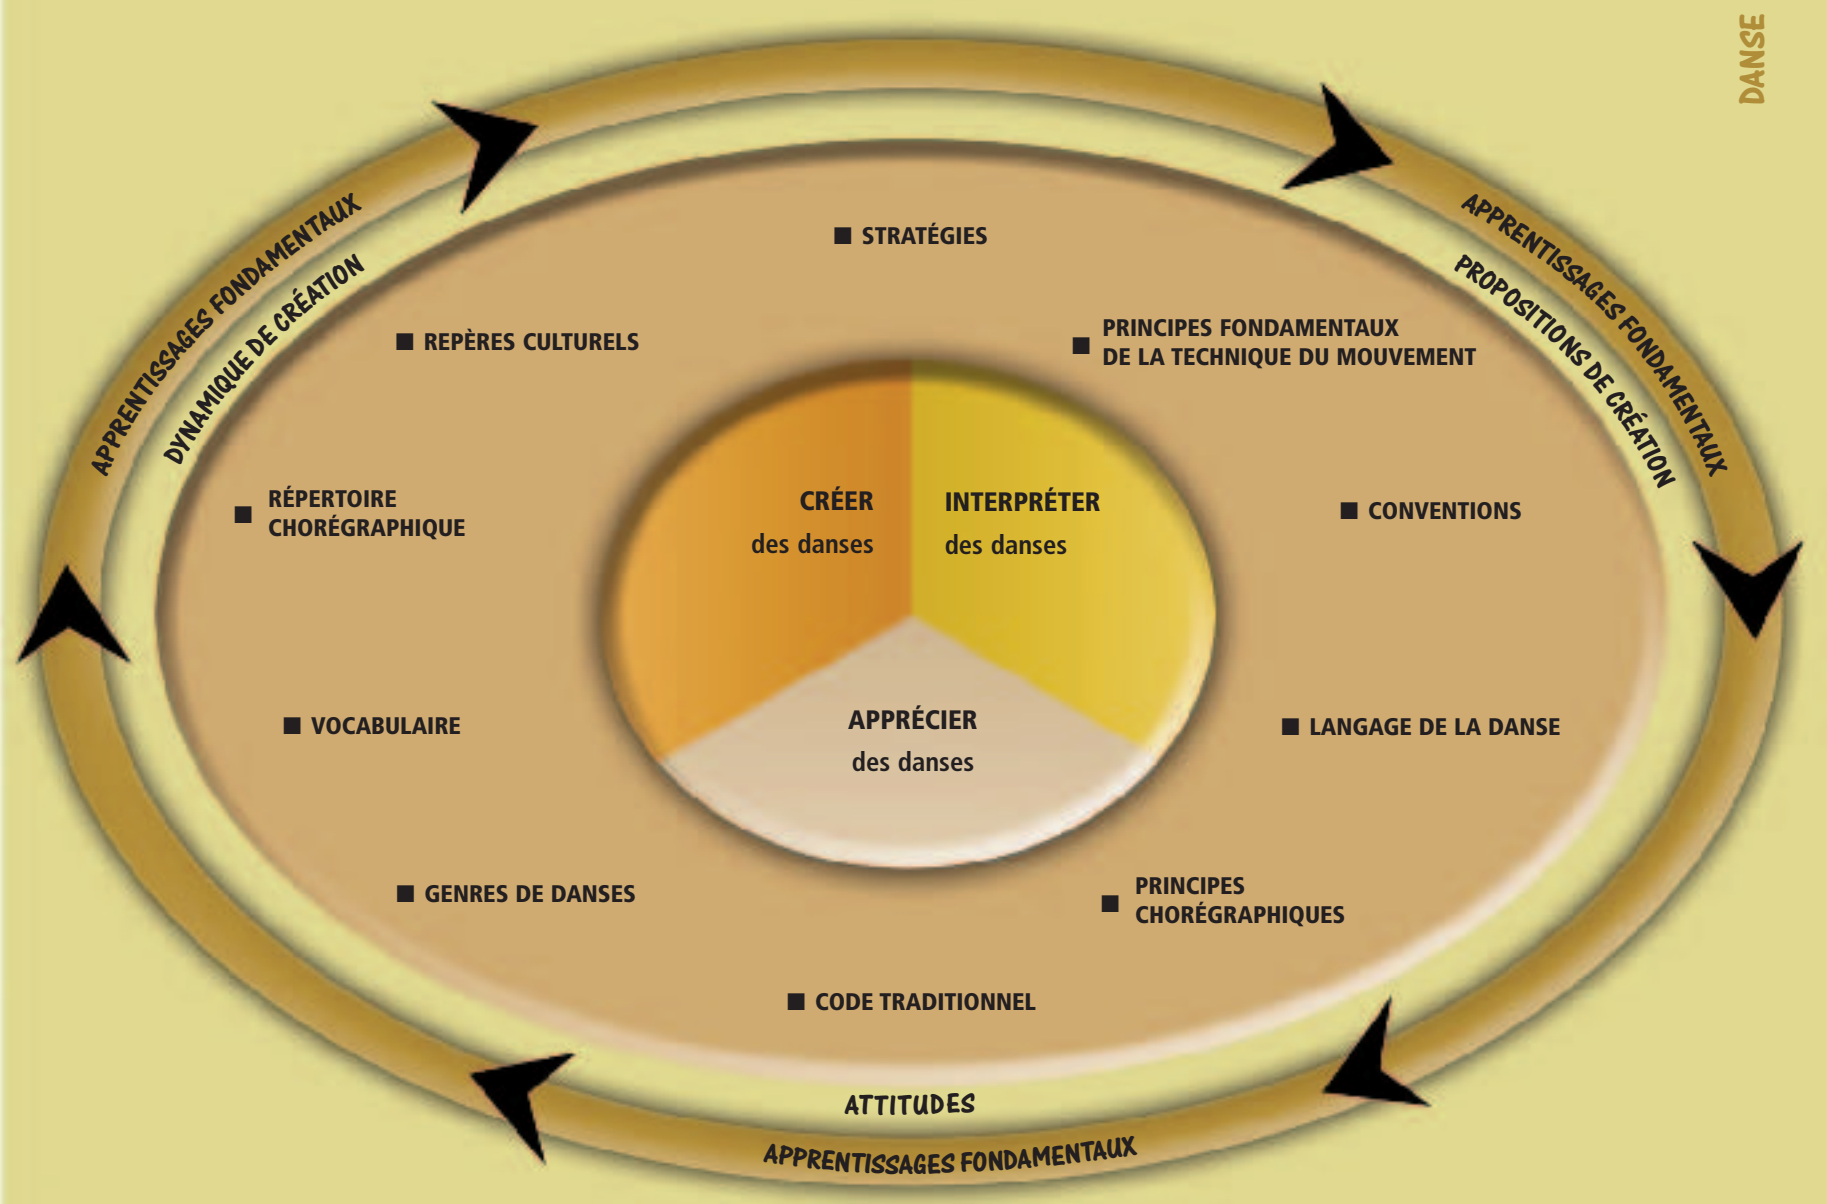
DANSE

APPRENTISSAGES FONDAMENTAUX
DYNAMIQUE DE CRÉATION

APPRENTISSAGES FONDAMENTAUX
PROPOSITIONS DE CRÉATION

■ STRATÉGIES

■ REPÈRES CULTURELS

■ PRINCIPES FONDAMENTAUX DE LA TECHNIQUE DU MOUVEMENT

■ RÉPERTOIRE CHORÉGRAPHIQUE

CRÉER des danses

INTERPRÉTER des danses

■ CONVENTIONS

APPRÉCIER des danses

■ VOCABULAIRE

■ LANGAGE DE LA DANSE

■ GENRES DE DANSES

■ PRINCIPES CHORÉGRAPHIQUES

■ CODE TRADITIONNEL

ATTITUDES
APPRENTISSAGES FONDAMENTAUX